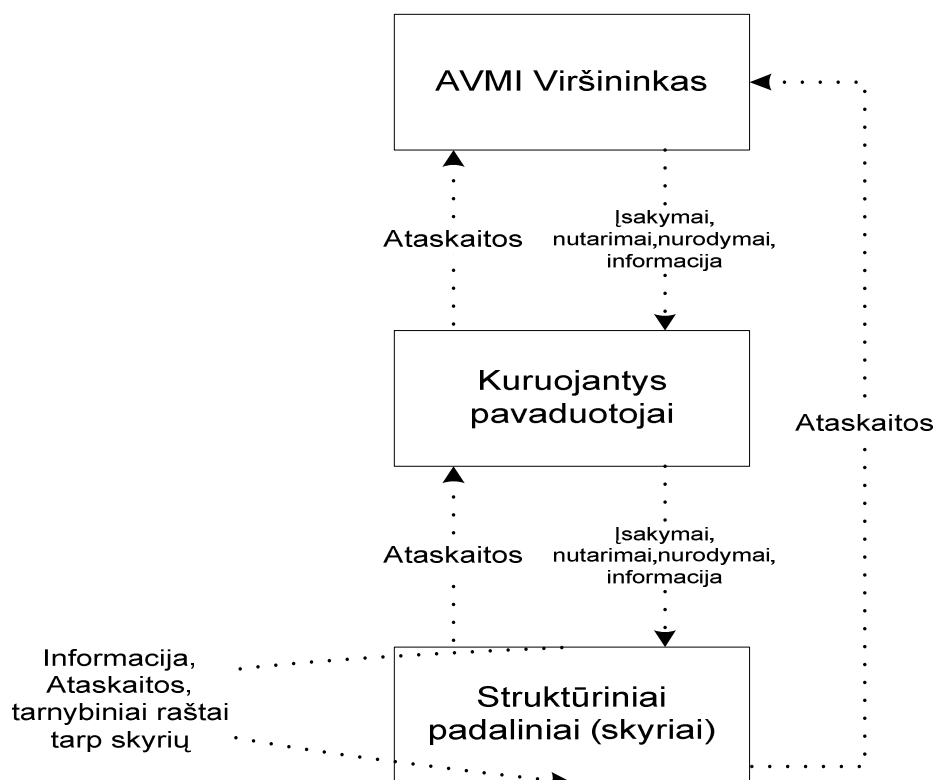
AVMI Viršininkas

Ataskaitos

Įsakymai, nutarimai,nurodymai, informacija

Kuruojantys pavaduotojai

Ataskaitos

Ataskaitos

Įsakymai, nutarimai,nurodymai, informacija

Informacija, Ataskaitos, tarnybiniai raštai tarp skyrių

Struktūriniai padaliniai (skyriai)